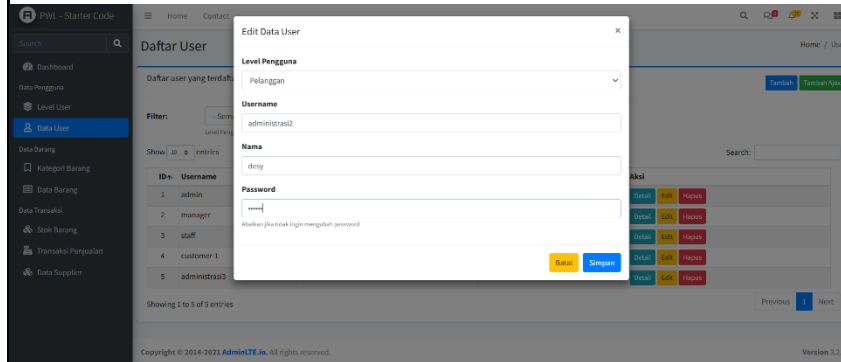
PWL - Starter Code

Home Contact

Search

Dashboard

Data Pengguna

Level User

Data User

Data Barang

Kategori Barang

Data Barang

Data Transaksi

Stok Barang

Transaksi Penjualan

Data Supplier

Daftar User

Home / Us

Daftar user yang terdaft

Tambah Tambah Ajax

Filter: Sem

Level Peng

Show 10 entries

Search:

| ID | Username | Aksi |
|---|---|---|
| 1 | admin | Detail Edit Hapus |
| 2 | manager | Detail Edit Hapus |
| 3 | staff | Detail Edit Hapus |
| 4 | customer-1 | Detail Edit Hapus |
| 5 | administrasi3 | Detail Edit Hapus |

Showing 1 to 5 of 5 entries

Previous 1 Next

Copyright © 2014-2021 AdminLTE.io. All rights reserved.

Version 3.2

Edit Data User

×

Level Pengguna

Pelanggan

Username

administrasi2

Nama

desy

Password

••••••

Abaikan jika tidak ingin mengubah password

Batal

Simpan